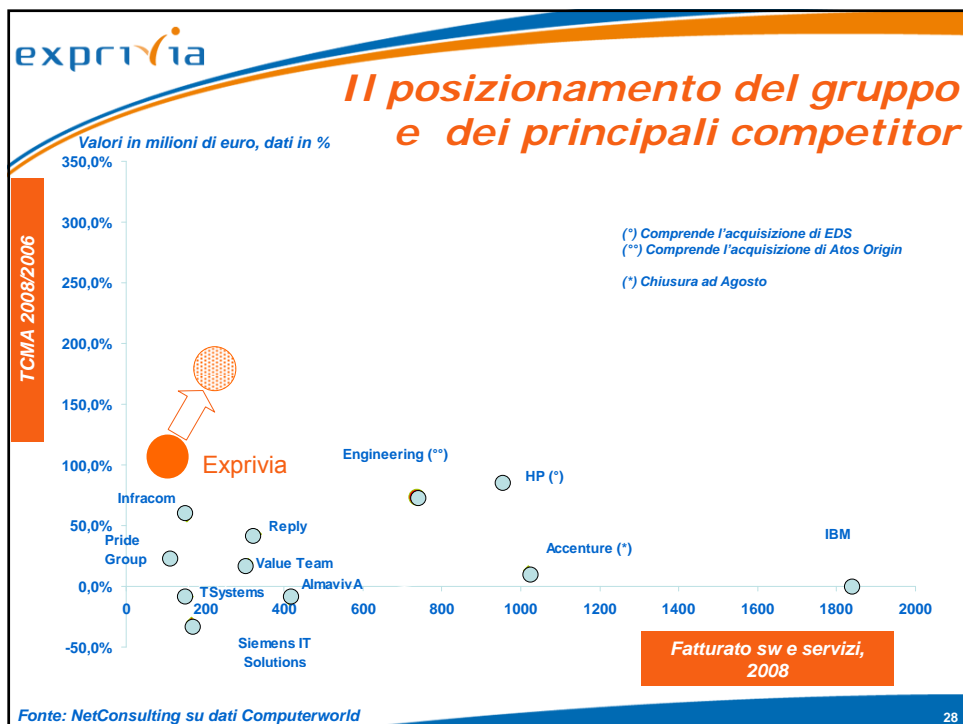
exprivia

Il posizionamento del gruppo e dei principali competitor

Valori in milioni di euro, dati in %

TCMA 2008/2006

350,0%
300,0%
250,0%
200,0%
150,0%
100,0%
50,0%
0,0%
-50,0%

0
200
400
600
800
1000
1200
1400
1600
1800
2000

(°) Comprende l'acquisizione di EDS
(°°) Comprende l'acquisizione di Atos Origin

(*) Chiusura ad Agosto

Exprivia
Engineering (°°)
HP (°)
Infracom
Reply
Pride Group
Value Team
Accenture (*)
IBM
TSystems
AlmavivA
Siemens IT Solutions

Fatturato sw e servizi, 2008

Fonte: NetConsulting su dati Computerworld

28